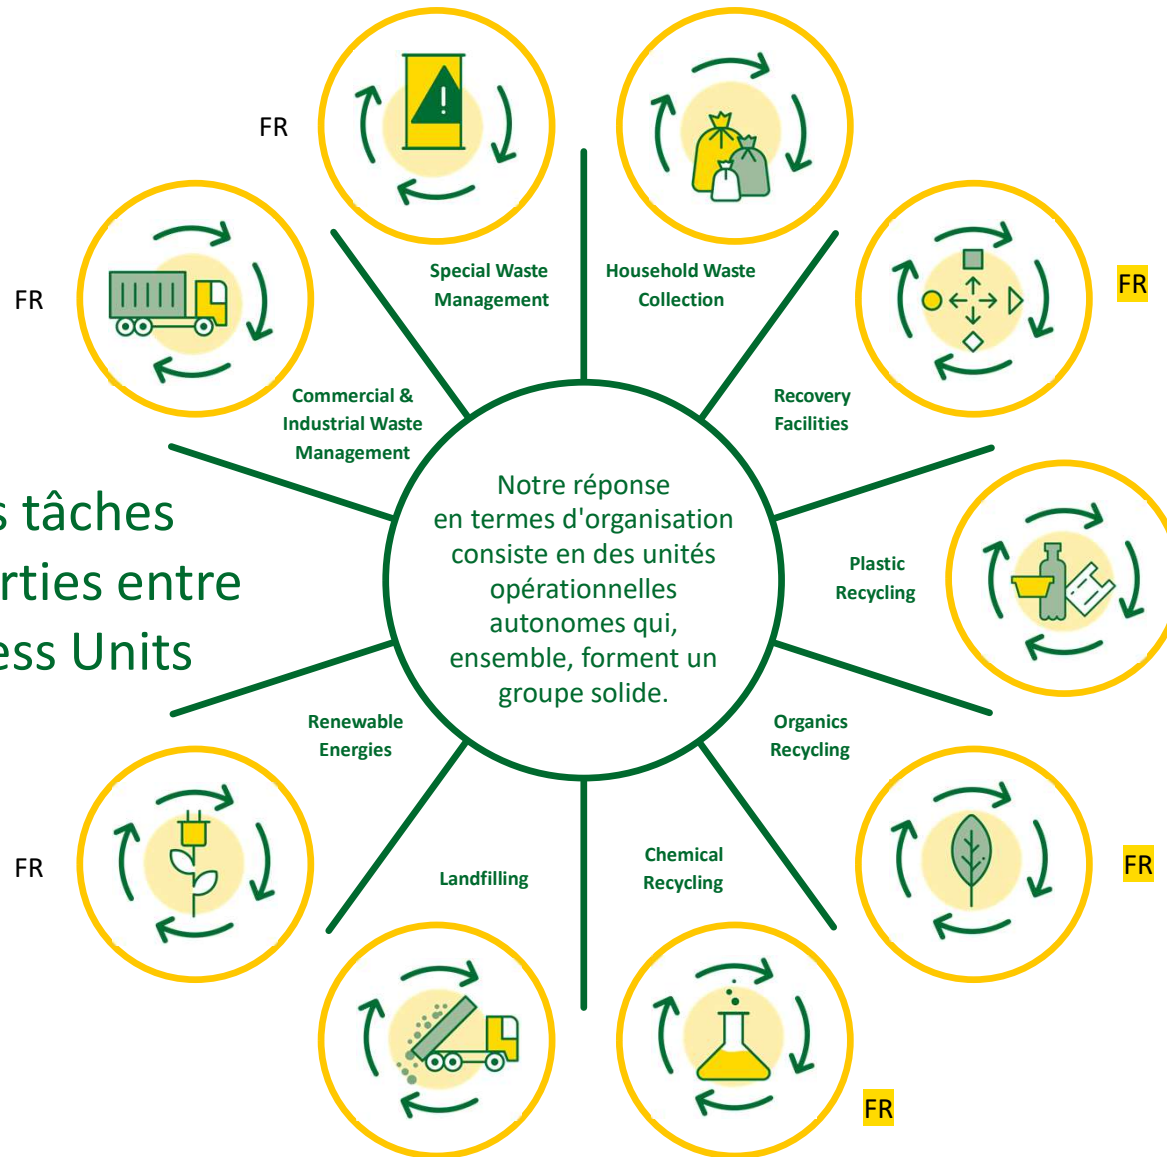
FR

Special Waste Management

Household Waste Collection

FR

Commercial & Industrial Waste Management

FR

Recovery Facilities

s tâches
rties entre
ess Units

Notre réponse en termes d'organisation consiste en des unités opérationnelles autonomes qui, ensemble, forment un groupe solide.

Plastic Recycling

Renewable Energies

Organics Recycling

FR

FR

Landfilling

Chemical Recycling

FR